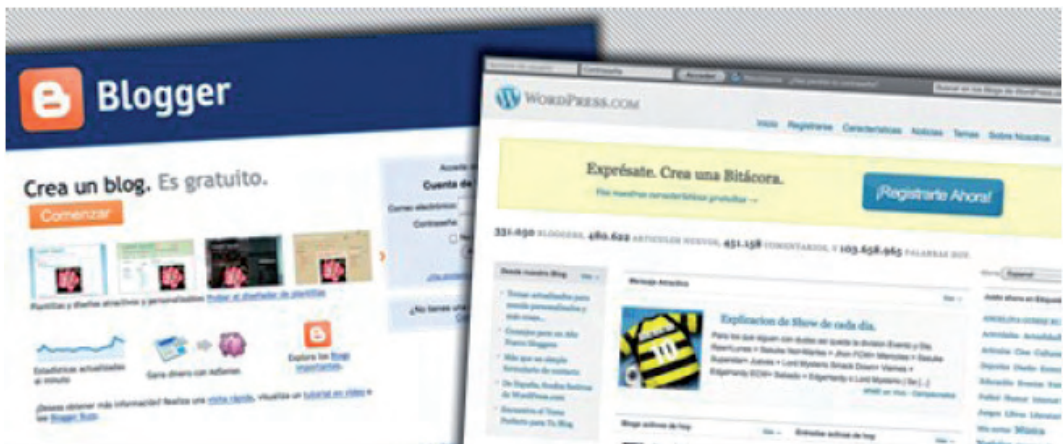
Blogger

Crea un blog. Es gratuito.

Comenzar

Plantillas y diseños atractivos y personalizables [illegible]

Estadísticas actualizadas al minuto

Gana dinero con AdSense

Explora los Blogs importantes

¿Deseas obtener más información? Realiza una visita rápida, visualiza un tutorial en vídeo o lee Blogger Buzz.

Cuenta de

Correo electrónico

Contraseña

¿No tienes una

WordPress.com

Inicio Registrarse Características Noticias Temas Sobre Nosotros

Exprésate. Crea una Bitácora.

¡Registrarte Ahora!

331.090 BLOGGERS, 480.622 ARTÍCULOS NUEVOS, 451.158 COMENTARIOS, Y 103.658.965 PALABRAS HOY.

Desde nuestro Blog

Mensaje Atractivo

Explicacion de Show de cada día.

Blogs activos de hoy

Español